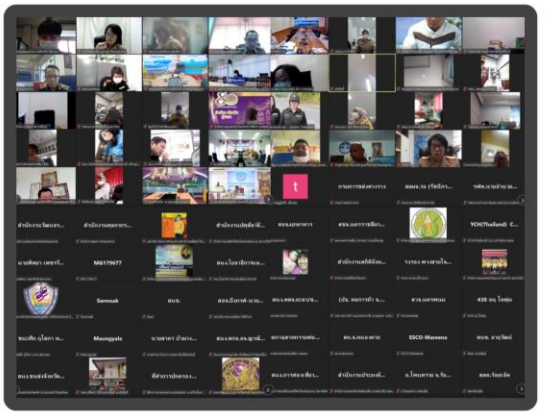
t

กรมการพัฒนาชุมชน

สพม.36 (เชียงราย)

รพช.นายอำเภอ

สำนักงานพัฒนาชุมชน

สำนักงานเขตพื้นที่

สพม.บุคลากร

สพฐ.นครราชสีมา

YCH(Thailand) C

นายศิษฐา เพชรรัตน์

MG179677

สพ.ไอเอทีเอ

สำนักงานเขตพื้นที่

วรรธ.ท.หวงทางใจ

Somsak

สพม.

สอ.อีสานตอนกลาง

สพม.ศรีสะเกษ

ปภ. นครราชสีมา

ศาลากลางจังหวัด

438 อบ. ไทยม

Maungyala

สพ.นม.เขต

ESCO-Manena

สพม. ลำปาง

สพม.สตูล

สำนักงานพัฒนาชุมชน

สพม.ระยอง